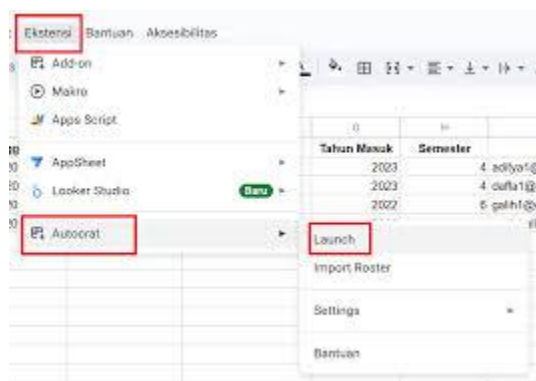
Ekstensi Bantuan Aksesibilitas

Add-on
Makro
Apps Script
AppSheet
Looker Studio Baru
Autocrat

Launch
Import Roster
Settings
Bantuan

| G | H |
|---|---|
| Tahun Masuk | Semester |
| 2023 | 4 adiya1@ |
| 2023 | 4 daffa1@ |
| 2022 | 6 galih1@ |